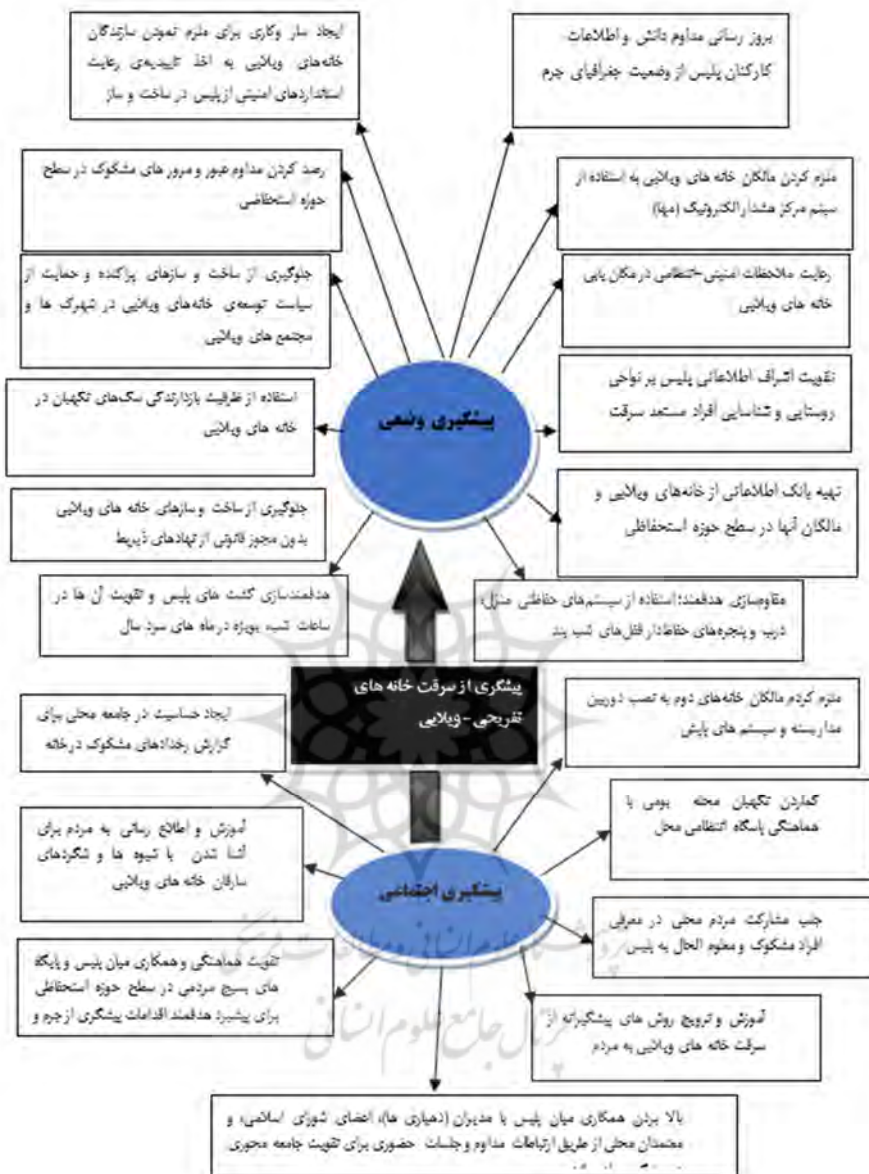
ایجاد ساز وکاری برای ملزم نمودن سازندگان خانه‌های ویلایی به اخذ تاییدیه‌ی رعایت استانداردهای امنیتی از پلیس در ساخت و ساز

بروز رسانی مداوم دانش و اطلاعات کارکنان پلیس از وضعیت جغرافیای جرم

رصد کردن مداوم عبور و مرور های مشکوک در سطح حوزه استحفاظی

ملزم کردن مالکان خانه های ویلایی به استفاده از سیتم مرکز هشدار الکترونیک (مها)

جلوگیری از ساخت و سازهای پراکنده و حمایت از سیاست توسعه‌ی خانه‌های ویلایی در شهرک ها و مجتمع های ویلایی

رعایت ملاحظات امنیتی-انتظامی درمکان یابی خانه های ویلایی

تقویت اشراف اطلاعاتی پلیس بر نواحی روستایی و شناسایی افراد مستعد سرقت

استفاده از ظرفیت بازدارندگی سگ‌های نگهبان در خانه های ویلایی

پیشگیری وضعی

تهیه بانک اطلاعاتی از خانه‌های ویلایی و مالکان آنها در سطح حوزه استحفاظی

جلوگیری از ساخت و سازهای خانه های ویلایی بدون مجوز قانونی از نهادهای ذیربط

هدفمندسازی گشت های پلیس و تقویت آن ها در ساعات شب بویژه درماه های سرد سال

مقاوم‌سازی هدفمند: استفاده از سیستم‌های حفاظتی منزل، درب و پنجره‌های حفاظ‌دار قفل‌های شب بند

پیشگری از سرقت خانه های تفریحی -ویلایی

ایجاد حساسیت در جامعه محلی برای گزارش رخدادهای مشکوک در خانه

ملزم کردم مالکان خانه‌های دوم به نصب دوربین مداربسته و سیستم های پایش

آموزش و اطلاع رسانی به مردم برای آشنا شدن با شیوه ها و شگردهای سارقان خانه های ویلایی

گماردن نگهبان محله بومی با هماهنگی پاسگاه انتظامی محل

پیشگیری اجتماعی

جلب مشارکت مردم محلی در معرفی افراد مشکوک و معلوم الحال به پلیس

تقویت هماهنگی و همکاری میان پلیس و پایگاه های بسیج مردمی در سطح حوزه استحفاظی برای پیشبرد هدفمند اقدامات پیشگری از جرم و

آموزش و ترویج روش های پیشگیرانه از سرقت خانه های ویلایی به مردم

بالا بردن همکاری میان پلیس با مدیران (دهیاری ها)، اعضای شورای اسلامی و معتمدان محلی از طریق ارتباطات مداوم و جلسات حضوری برای تقویت جامعه محوری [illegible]